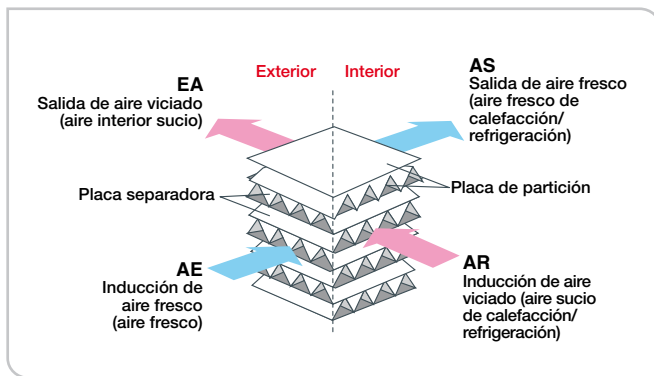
Exterior Interior

EA
Salida de aire viciado (aire interior sucio)

AS
Salida de aire fresco (aire fresco de calefacción/ refrigeración)

Placa separadora

Placa de partición

AE
Inducción de aire fresco (aire fresco)

AR
Inducción de aire viciado (aire sucio de calefacción/ refrigeración)